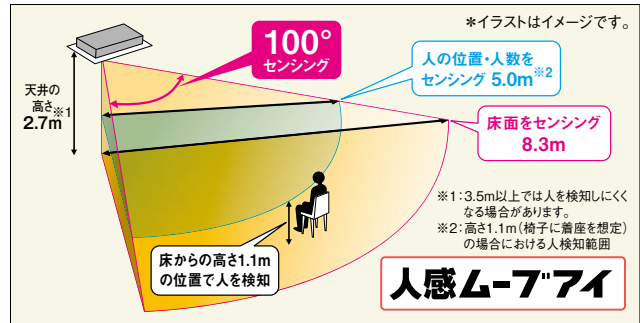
＊イラストはイメージです。

100°
センシング

人の位置・人数を
センシング 5.0m※2

天井の
高さ※1
2.7m

床面をセンシング
8.3m

※1：3.5m以上では人を検知しにくくなる場合があります。
※2：高さ1.1m（椅子に着座を想定）の場合における人検知範囲

床からの高さ1.1m
の位置で人を検知

人感ムーブアイ